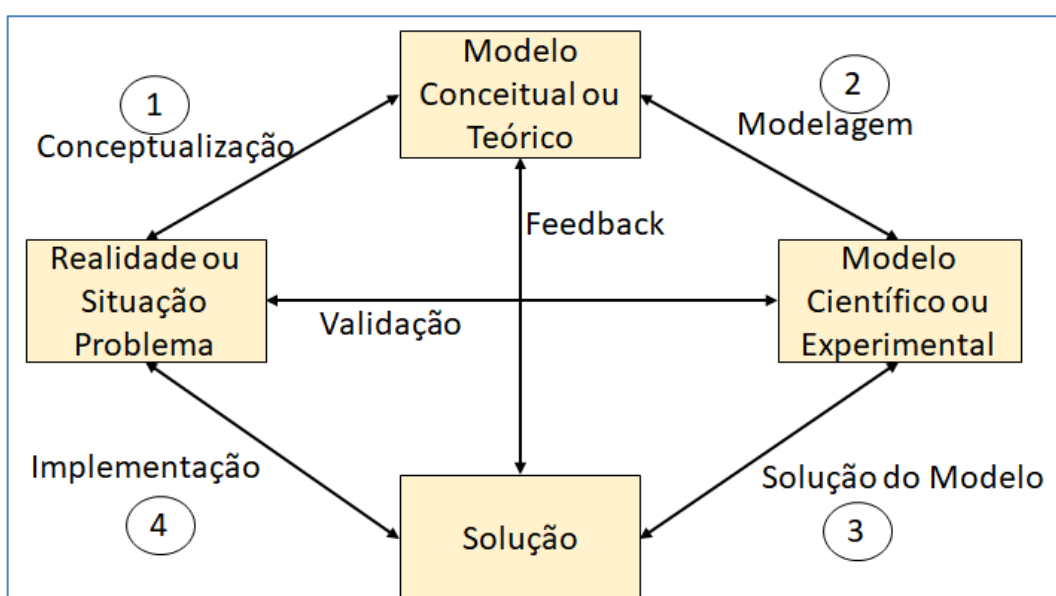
Modelo Conceitual ou Teórico

1

Conceptualização

2

Modelagem

Feedback

Realidade ou Situação Problema

Validação

Modelo Científico ou Experimental

Implementação

4

Solução

Solução do Modelo

3